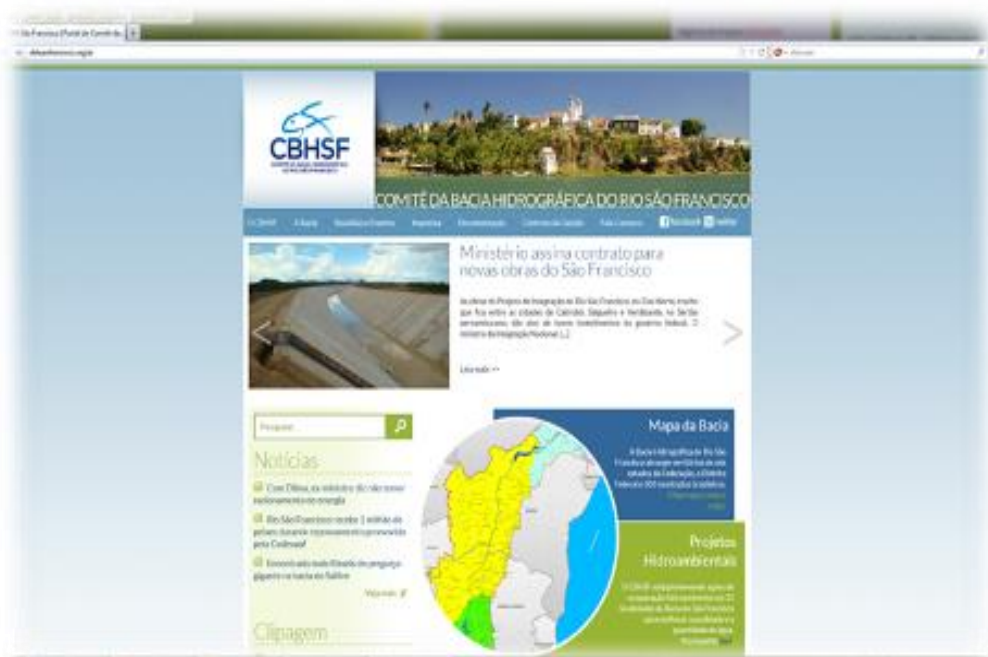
CBHSF

COMITÊ DA BACIA HIDROGRÁFICA DO RIO SÃO FRANCISCO

O CBHSF | A Bacia | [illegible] | Imprensa | Documentação | Central de Serviços | Fale Conosco | facebook | twitter

Ministério assina contrato para novas obras do São Francisco

As obras do Projeto de Integração do Rio São Francisco ao Eixo Norte, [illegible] entre as cidades de Cabrobó, Salgueiro e Verdejante, no Sertão pernambucano, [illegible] do governo federal. O Ministério da Integração Nacional [...]

Leia mais >>

Pesquisar

Notícias

Com Dilma, ex-ministro diz não haver racionamento de energia

Rio São Francisco recebe 1 milhão de peixes durante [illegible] pela Codevasf

Encontrado mais filhote de pirarucu gigante na bacia do Salitre

Veja mais

Clipagem

Mapa da Bacia

A Bacia Hidrográfica do Rio São Francisco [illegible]

Projetos Hidroambientais

O CBHSF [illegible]